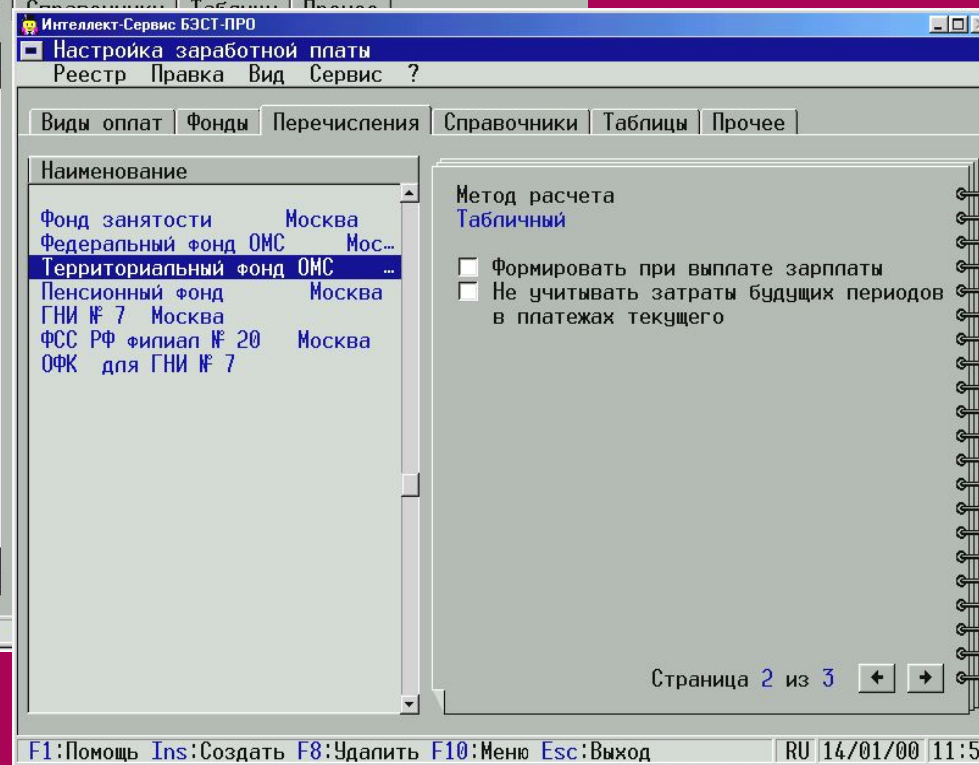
Справочники | Таблицы | Прочее

Интеллект-Сервис БЭСТ-ПРО

Настройка заработной платы

Реестр Правка Вид Сервис ?

Виды оплат | Фонды | Перечисления | Справочники | Таблицы | Прочее

Наименование

Фонд занятости Москва
Федеральный фонд ОМС Мос...
Территориальный фонд ОМС ...
Пенсионный фонд Москва
ГНИ № 7 Москва
ФСС РФ филиал № 20 Москва
ОФК для ГНИ № 7

Метод расчета
Табличный

Формировать при выплате зарплаты
Не учитывать затраты будущих периодов в платежах текущего

Страница 2 из 3

F1:Помощь Ins:Создать F8:Удалить F10:Меню Esc:Выход | RU | 14/01/00 | 11:5